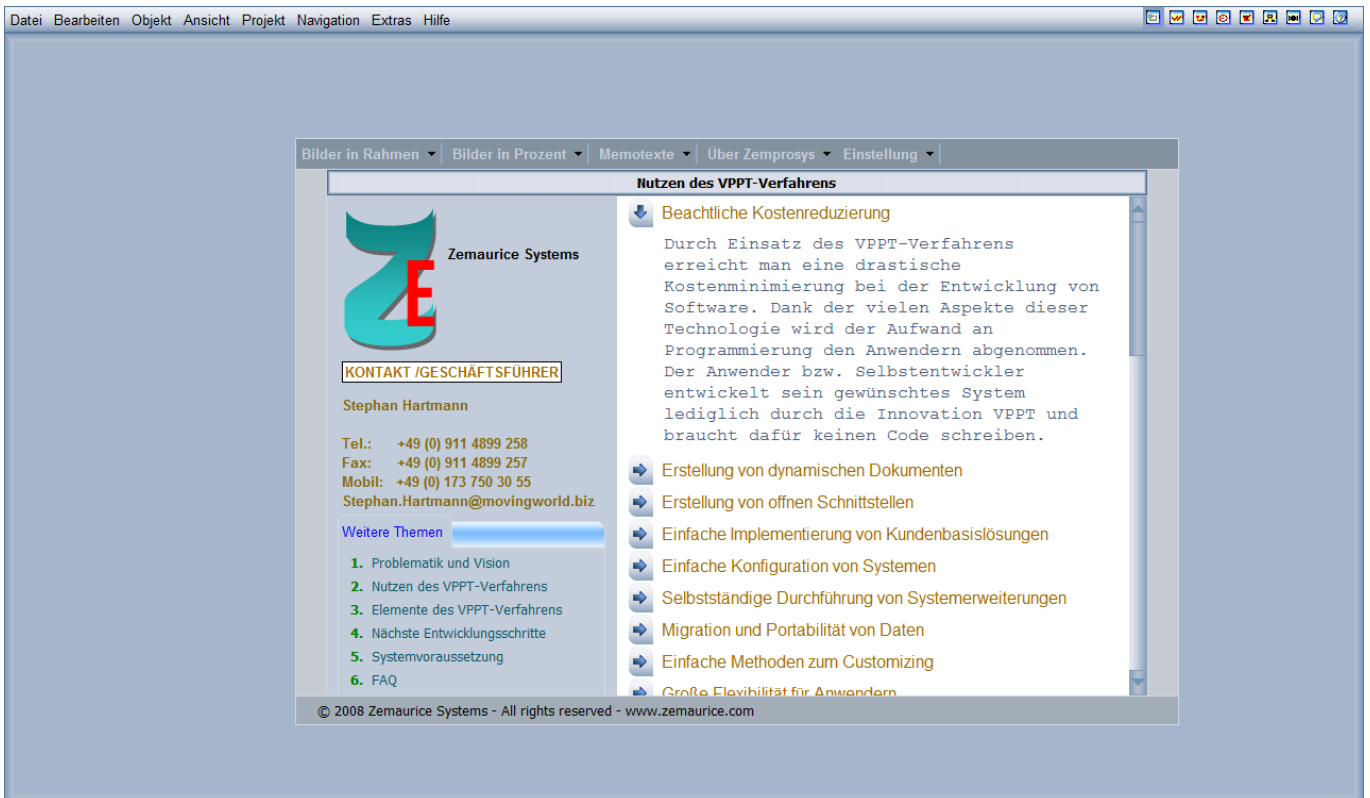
Datei Bearbeiten Objekt Ansicht Projekt Navigation Extras Hilfe

Bilder in Rahmen ▾ Bilder in Prozent ▾ Memotexte ▾ Über Zemprosys ▾ Einstellung ▾

Nutzen des VPPT-Verfahrens

ZE

Zemaurice Systems

KONTAKT /GESCHÄFTSFÜHRER

Stephan Hartmann

Tel.: +49 (0) 911 4899 258
Fax: +49 (0) 911 4899 257
Mobil: +49 (0) 173 750 30 55
Stephan.Hartmann@movingworld.biz

Weitere Themen

1. Problematik und Vision
2. Nutzen des VPPT-Verfahrens
3. Elemente des VPPT-Verfahrens
4. Nächste Entwicklungsschritte
5. Systemvoraussetzung
6. FAQ

Beachtliche Kostenreduzierung

Durch Einsatz des VPPT-Verfahrens erreicht man eine drastische Kostenminimierung bei der Entwicklung von Software. Dank der vielen Aspekte dieser Technologie wird der Aufwand an Programmierung den Anwendern abgenommen. Der Anwender bzw. Selbstentwickler entwickelt sein gewünschtes System lediglich durch die Innovation VPPT und braucht dafür keinen Code schreiben.

Erstellung von dynamischen Dokumenten
Erstellung von offnen Schnittstellen
Einfache Implementierung von Kundenbasislösungen
Einfache Konfiguration von Systemen
Selbstständige Durchführung von Systemerweiterungen
Migration und Portabilität von Daten
Einfache Methoden zum Customizing
Große Flexibilität für Anwendern

© 2008 Zemaurice Systems - All rights reserved - www.zemaurice.com